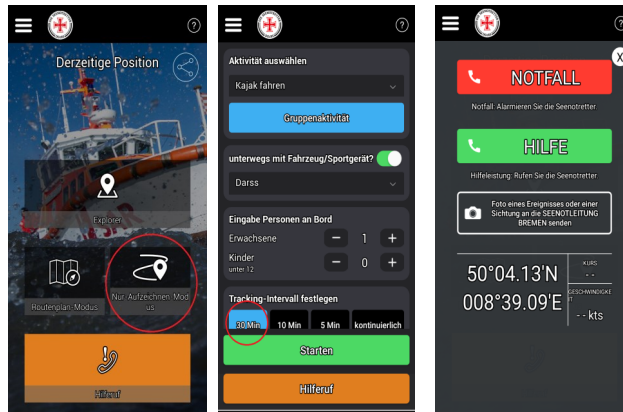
?

Derzeitige Position

Explorer

Routenplan-Modus

Nur Aufzeichnen-Modus

Hilferuf

?

Aktivität auswählen

Kajak fahren

Gruppenaktivität

unterwegs mit Fahrzeug/Sportgerät?

Darss

Eingabe Personen an Bord

Erwachsene

1

Kinder
unter 12

0

Tracking-Intervall festlegen

30 Min

10 Min

5 Min

kontinuierlich

Starten

Hilferuf

?

X

NOTFALL

Notfall: Alarmieren Sie die Seenotretter

HILFE

Hilfeleistung: Rufen Sie die Seenotretter

Foto eines Ereignisses oder einer Sichtung an die SEENOTLEITUNG BREMEN senden

50°04.13'N

008°39.09'E

KURS

- -

GESCHWINDIGKEIT

- - kts